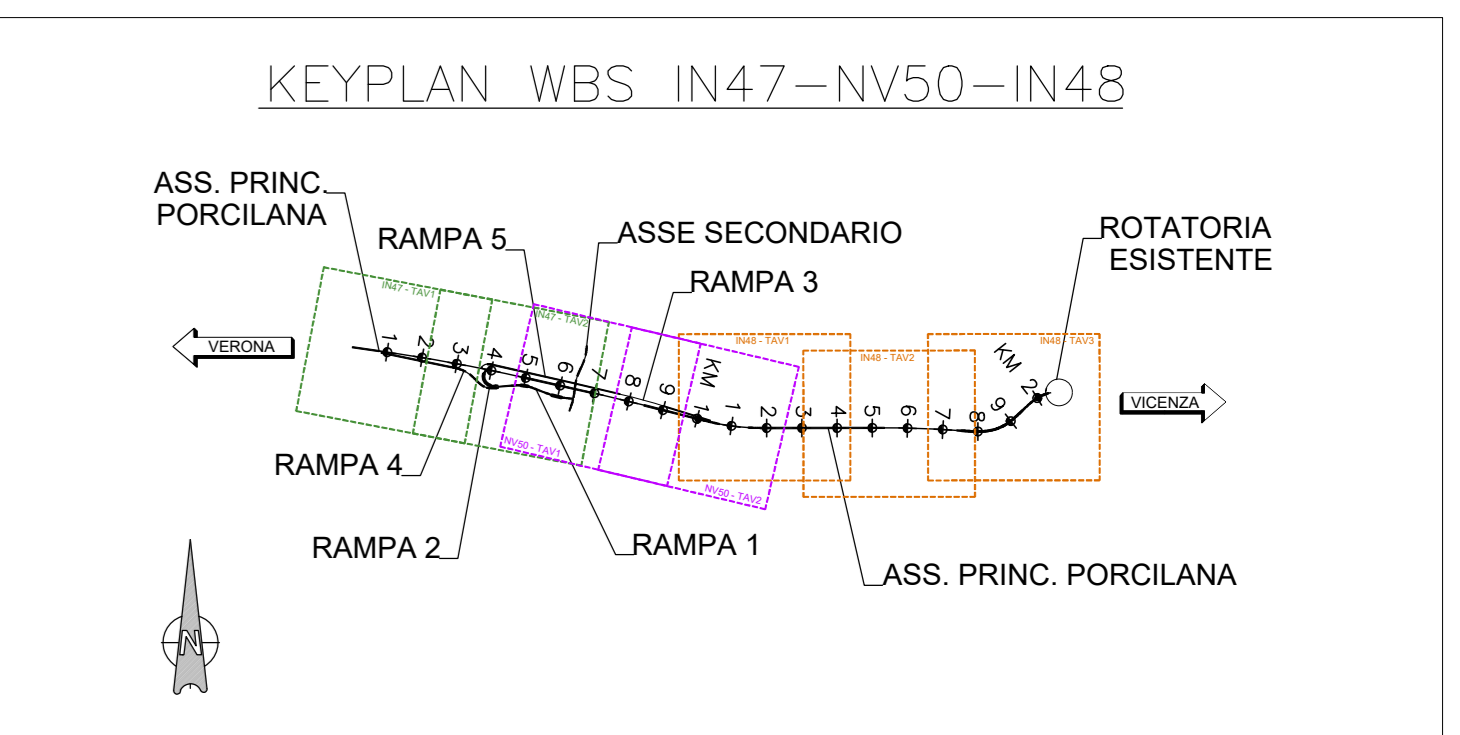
KEYPLAN WBS IN47–NV50–IN48

ASS. PRINC. PORCILANA

RAMPA 5

ASSE SECONDARIO

ROTATORIA ESISTENTE

RAMPA 3

IN47 - TAV1

IN47 - TAV2

IN48 - TAV1

IN48 - TAV2

IN48 - TAV3

VERONA

VICENZA

1 2 3 4 5 6 7 8 9 KM 1 1 2 3 4 5 6 7 8 9 KM 2

NV50 - TAV1

NV50 - TAV2

RAMPA 4

RAMPA 2

RAMPA 1

ASS. PRINC. PORCILANA

N